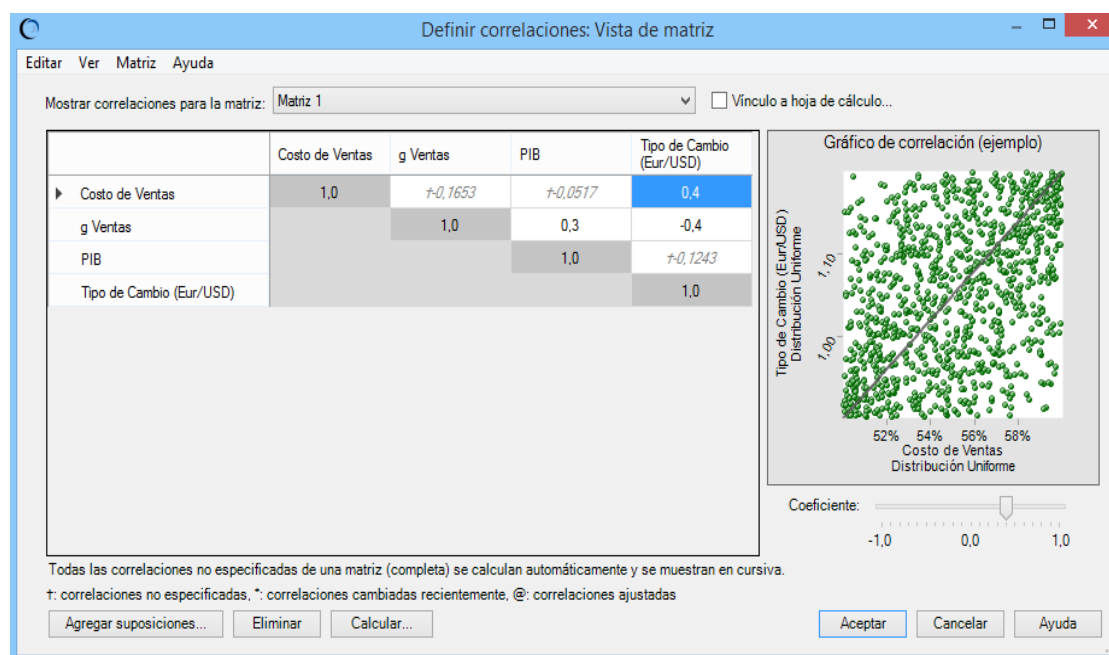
Definir correlaciones: Vista de matriz

Editar Ver Matriz Ayuda

Mostrar correlaciones para la matriz: Matriz 1

Vínculo a hoja de cálculo...

| | Costo de Ventas | g Ventas | PIB | Tipo de Cambio (Eur/USD) |
|---|---|---|---|---|
| Costo de Ventas | 1,0 | †-0,1653 | †-0,0517 | 0,4 |
| g Ventas | | 1,0 | 0,3 | -0,4 |
| PIB | | | 1,0 | †-0,1243 |
| Tipo de Cambio (Eur/USD) | | | | 1,0 |

Gráfico de correlación (ejemplo)

Tipo de Cambio (Eur/USD) Distribución Uniforme

1,10

1,00

52% 54% 56% 58%

Costo de Ventas Distribución Uniforme

Coeficiente:

-1,0 0,0 1,0

Todas las correlaciones no especificadas de una matriz (completa) se calculan automáticamente y se muestran en cursiva.

†: correlaciones no especificadas, *: correlaciones cambiadas recientemente, @: correlaciones ajustadas

Agregar suposiciones... Eliminar Calcular... Aceptar Cancelar Ayuda